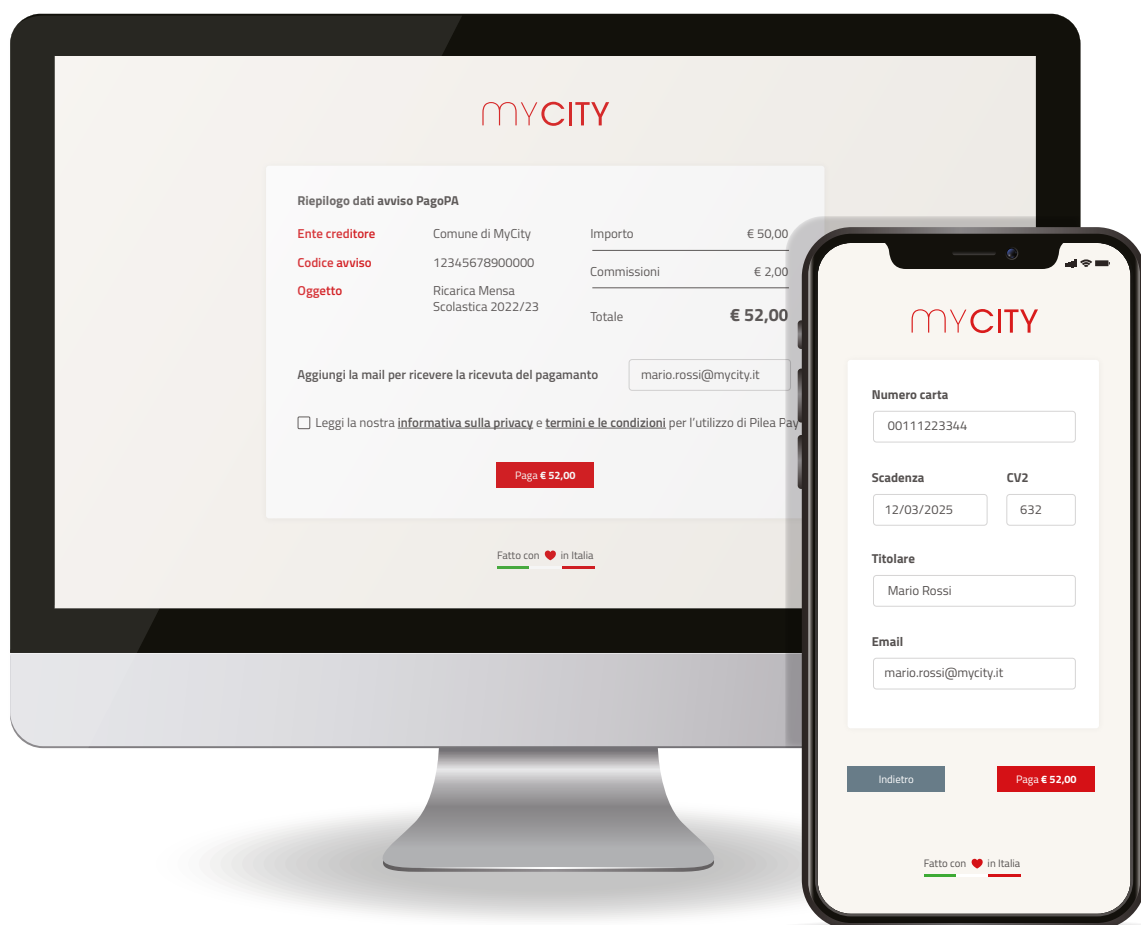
MYCITY

Riepilogo dati avviso PagoPA

Ente creditore Comune di MyCity
Codice avviso 12345678900000
Oggetto Ricarica Mensa Scolastica 2022/23

Importo € 50,00
Commissioni € 2,00
Totale € 52,00

Aggiungi la mail per ricevere la ricevuta del pagamanto mario.rossi@mycity.it

Leggi la nostra informativa sulla privacy e termini e le condizioni per l'utilizzo di Pilea Pay

Paga € 52,00

Fatto con in Italia

MYCITY

Numero carta
00111223344

Scadenza
12/03/2025

CV2
632

Titolare
Mario Rossi

Email
mario.rossi@mycity.it

Indietro

Paga € 52,00

Fatto con in Italia